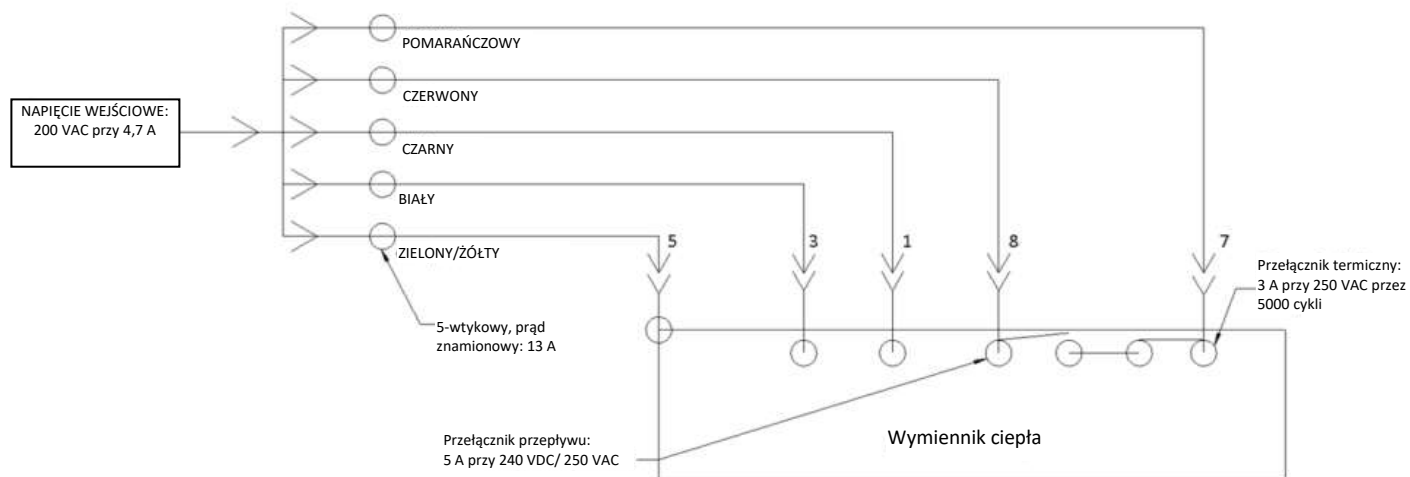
NAPIĘCIE WEJŚCIOWE:
200 VAC przy 4,7 A

POMARAŃCZOWY

CZERWONY

CZARNY

BIAŁY

ZIELONY/ŻÓŁTY

5

3

1

8

7

Przełącznik termiczny:
3 A przy 250 VAC przez
5000 cykli

5-wtykowy, prąd
znamionowy: 13 A

Przełącznik przepływu:
5 A przy 240 VDC/ 250 VAC

Wymiennik ciepła